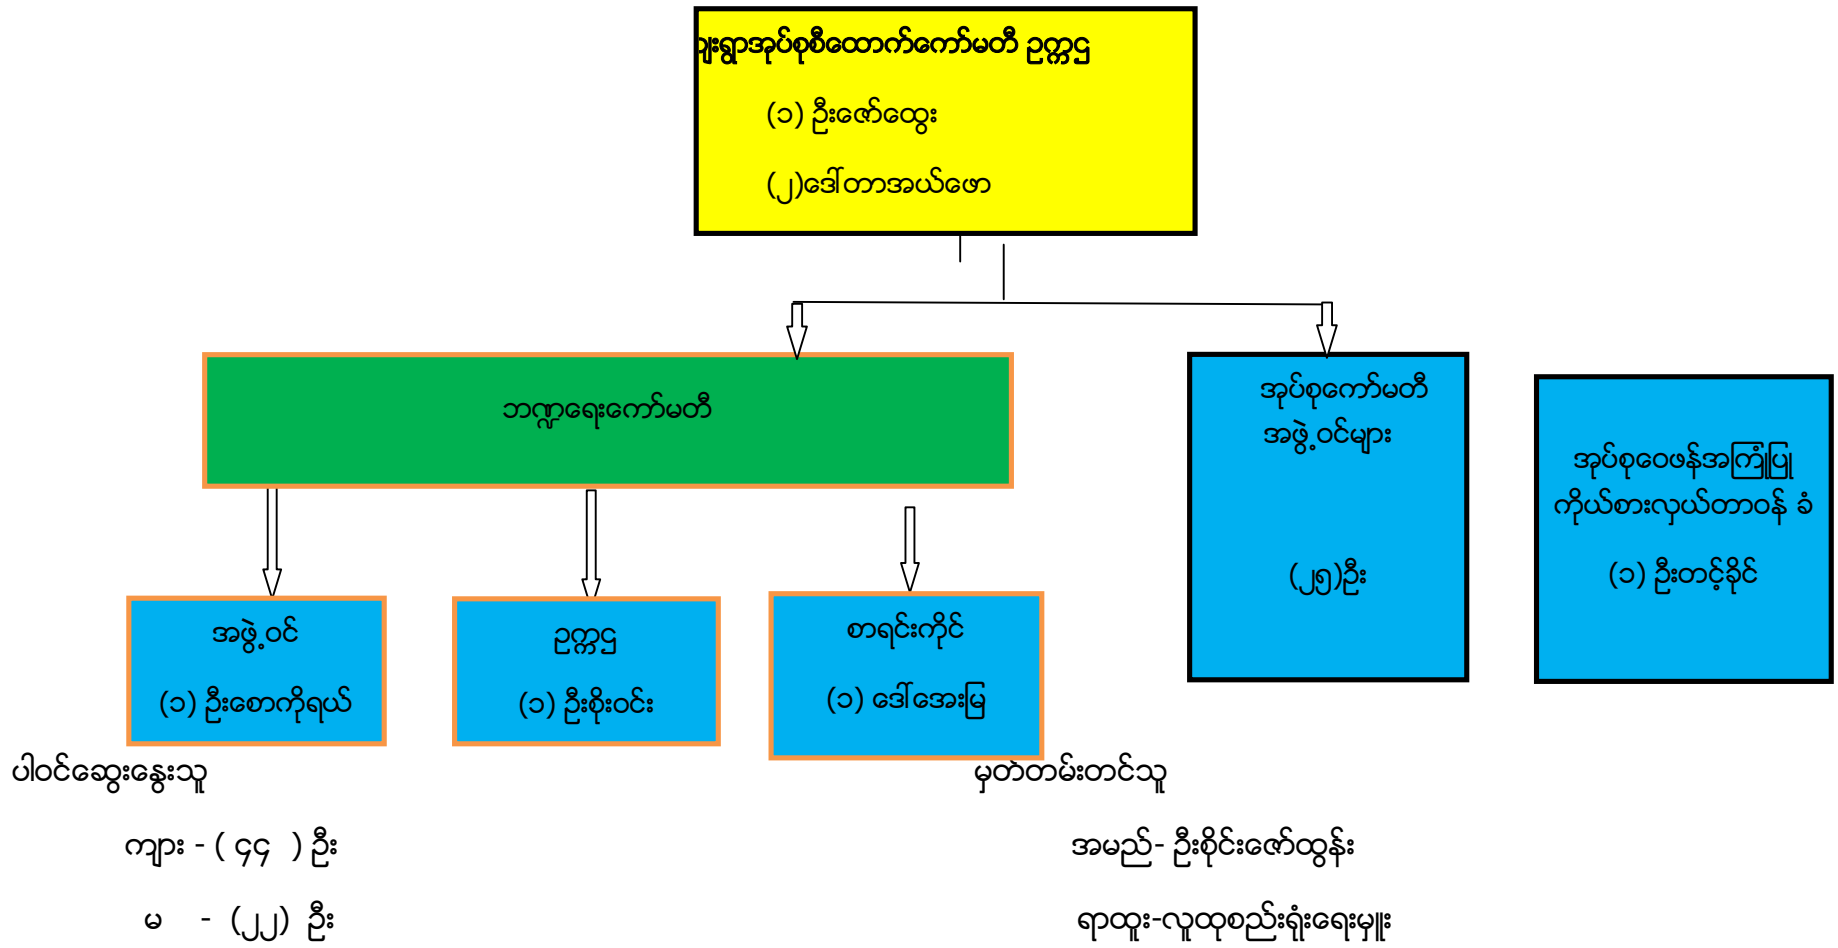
ျးရွာအုပ်စုစီထောက်ကော်မတီ ဉက္ကဌ

(၁) ဦးဇော်ထွေး

(၂)ဒေါ်တာအယ်ဖော

ဘဏ္ဍာရေးကော်မတီ

အုပ်စုကော်မတီ အဖွဲ့ဝင်များ

(၂၅)ဦး

အုပ်စုဝေဖန်အကြံပြု ကိုယ်စားလှယ်တာဝန် ခံ

(၁) ဦးတင့်ခိုင်

အဖွဲ့ဝင်

(၁) ဦးစောကိုရယ်

ဉက္ကဌ

(၁) ဦးစိုးဝင်း

စာရင်းကိုင်

(၁) ဒေါ်အေးမြ

ပါဝင်ဆွေးနွေးသူ

ကျား - ( ၄၄ ) ဦး

မ - (၂၂) ဦး

မှတ်တမ်းတင်သူ

အမည်- ဦးစိုင်းဇော်ထွန်း

ရာထူး-လူထုစည်းရုံးရေးမှုး